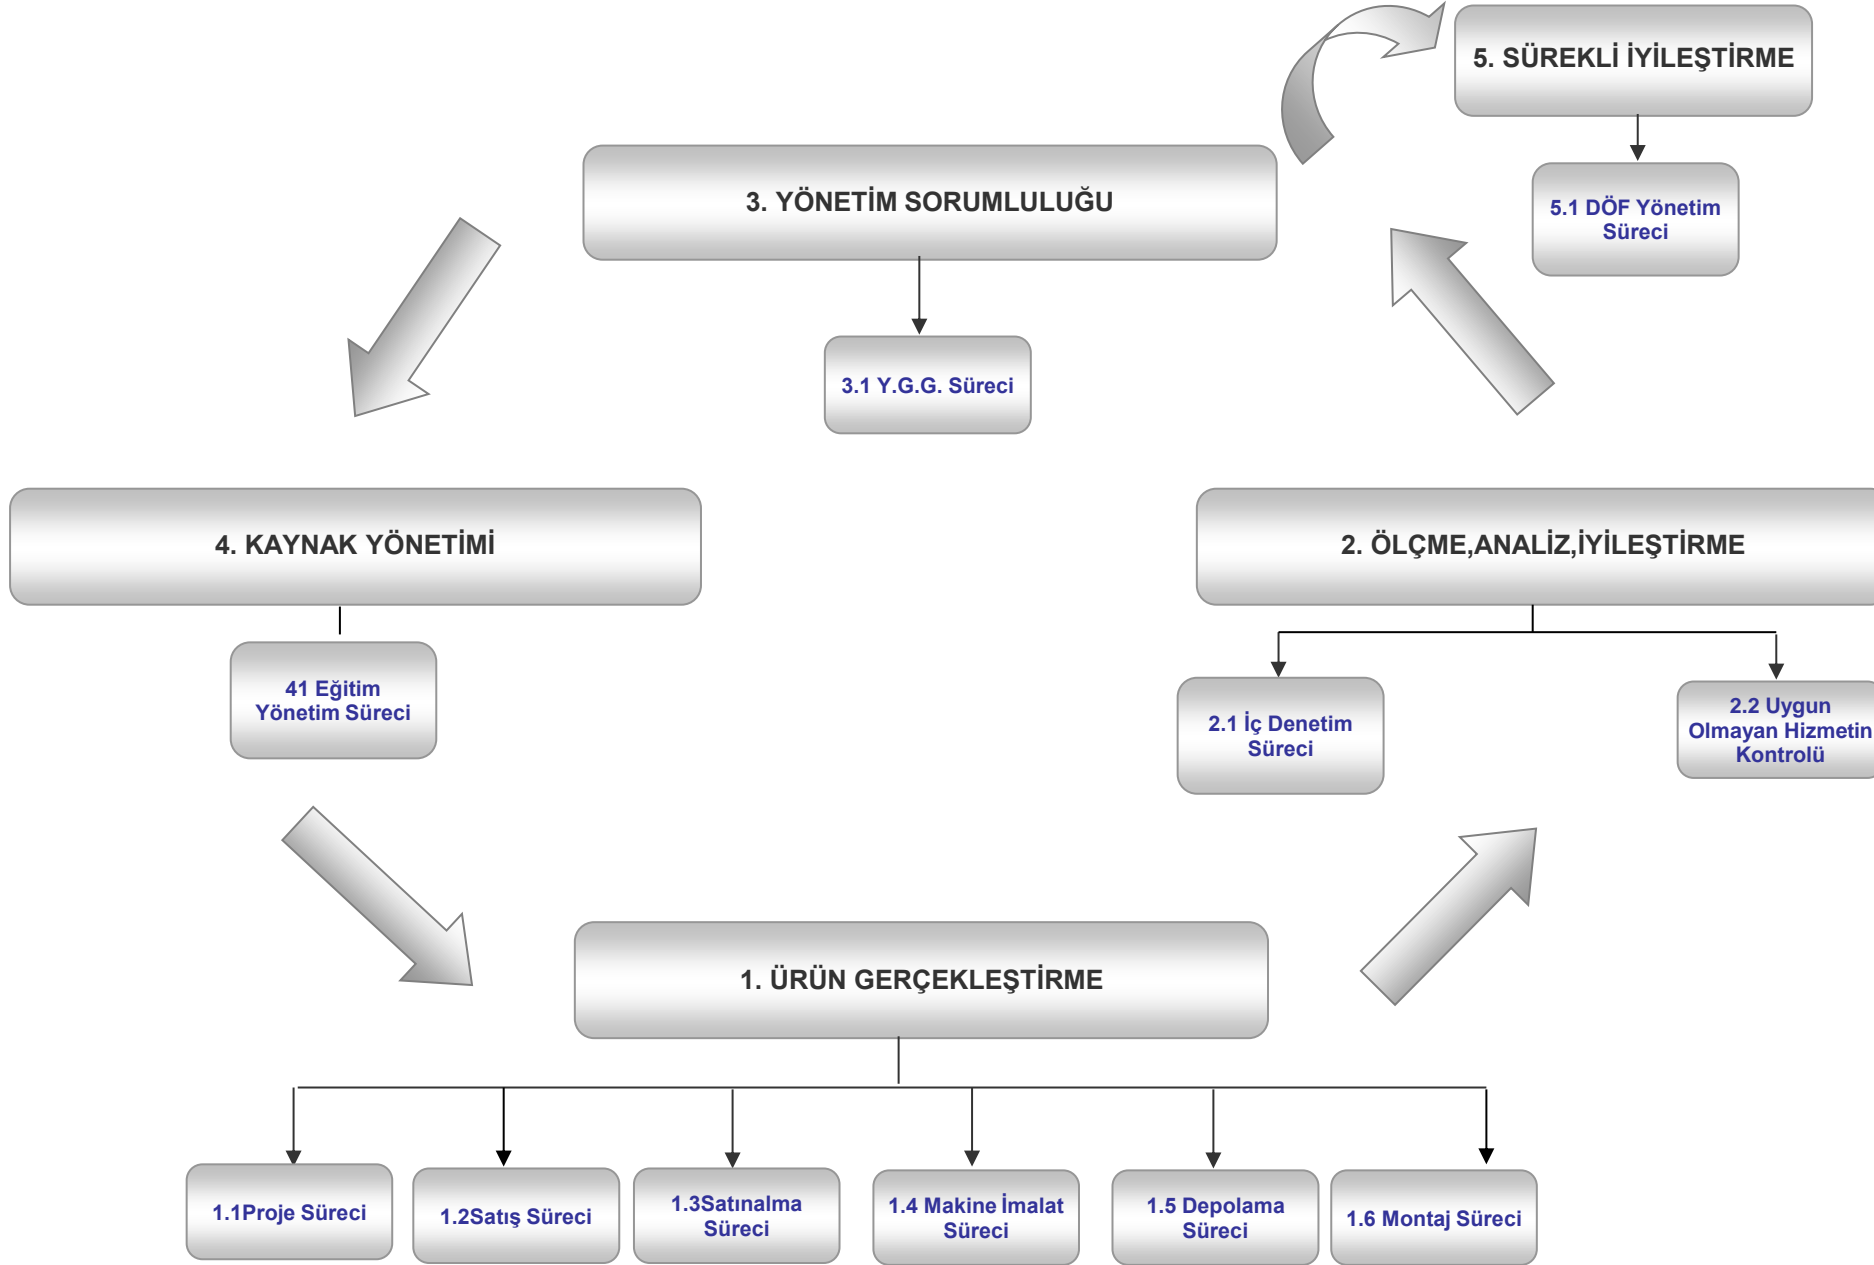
5. SÜREKLİ İYİLEŞTİRME

5.1 DÖF Yönetim Süreci

3. YÖNETİM SORUMLULUĞU

3.1 Y.G.G. Süreci

4. KAYNAK YÖNETİMİ

41 Eğitim Yönetim Süreci

2. ÖLÇME,ANALİZ,İYİLEŞTİRME

2.1 İç Denetim Süreci

2.2 Uygun Olmayan Hizmetin Kontrolü

1. ÜRÜN GERÇEKLEŞTİRME

1.1Proje Süreci

1.2Satış Süreci

1.3Satınalma Süreci

1.4 Makine İmalat Süreci

1.5 Depolama Süreci

1.6 Montaj Süreci